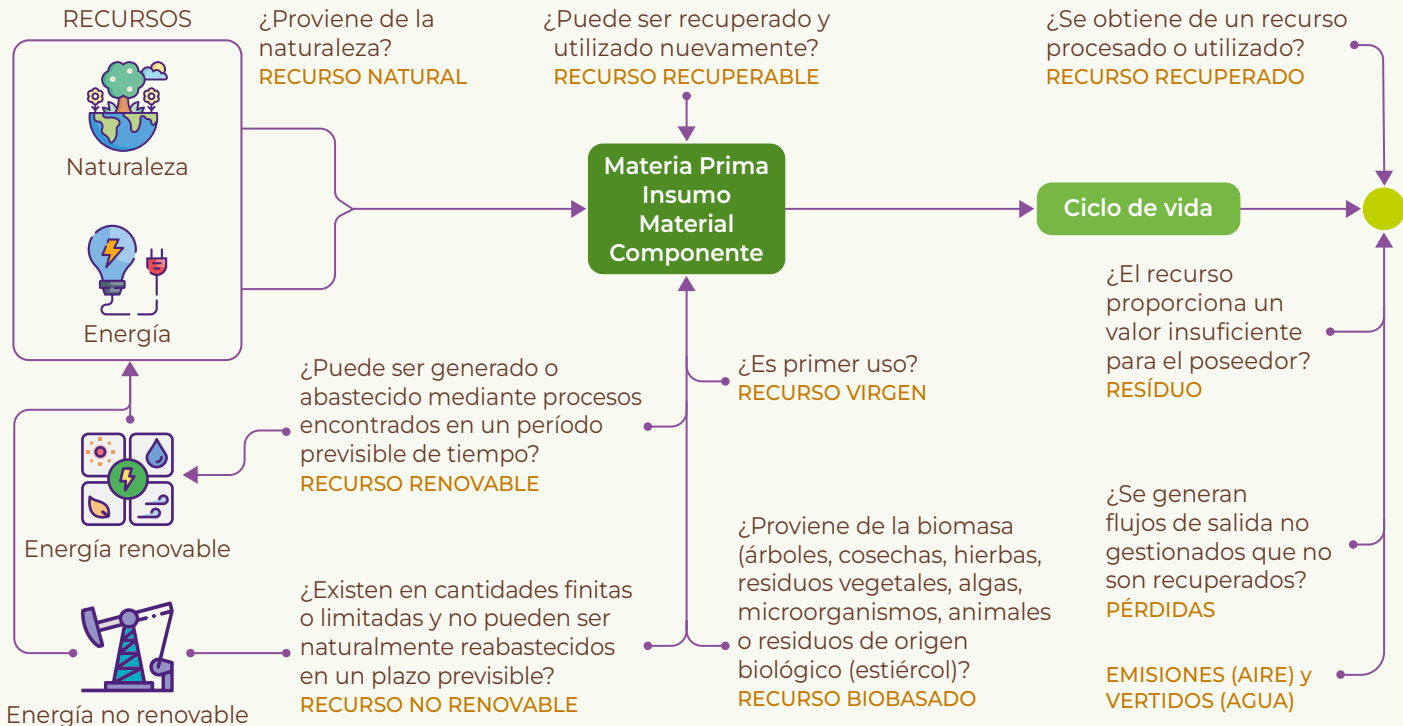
RECURSOS

Naturaleza

Energía

¿Proviene de la naturaleza?
RECURSO NATURAL

¿Puede ser recuperado y utilizado nuevamente?
RECURSO RECUPERABLE

¿Se obtiene de un recurso procesado o utilizado?
RECURSO RECUPERADO

Materia Prima
Insumo
Material
Componente

Ciclo de vida

¿El recurso proporciona un valor insuficiente para el poseedor?
RESÍDUO

¿Es primer uso?
RECURSO VIRGEN

¿Puede ser generado o abastecido mediante procesos encontrados en un período previsible de tiempo?
RECURSO RENOVABLE

Energía renovable

¿Proviene de la biomasa (árboles, cosechas, hierbas, residuos vegetales, algas, microorganismos, animales o residuos de origen biológico (estiércol)?
RECURSO BIOBASADO

¿Se generan flujos de salida no gestionados que no son recuperados?
PÉRDIDAS

¿Existen en cantidades finitas o limitadas y no pueden ser naturalmente reabastecidos en un plazo previsible?
RECURSO NO RENOVABLE

EMISIONES (AIRE) y VERTIDOS (AGUA)

Energía no renovable